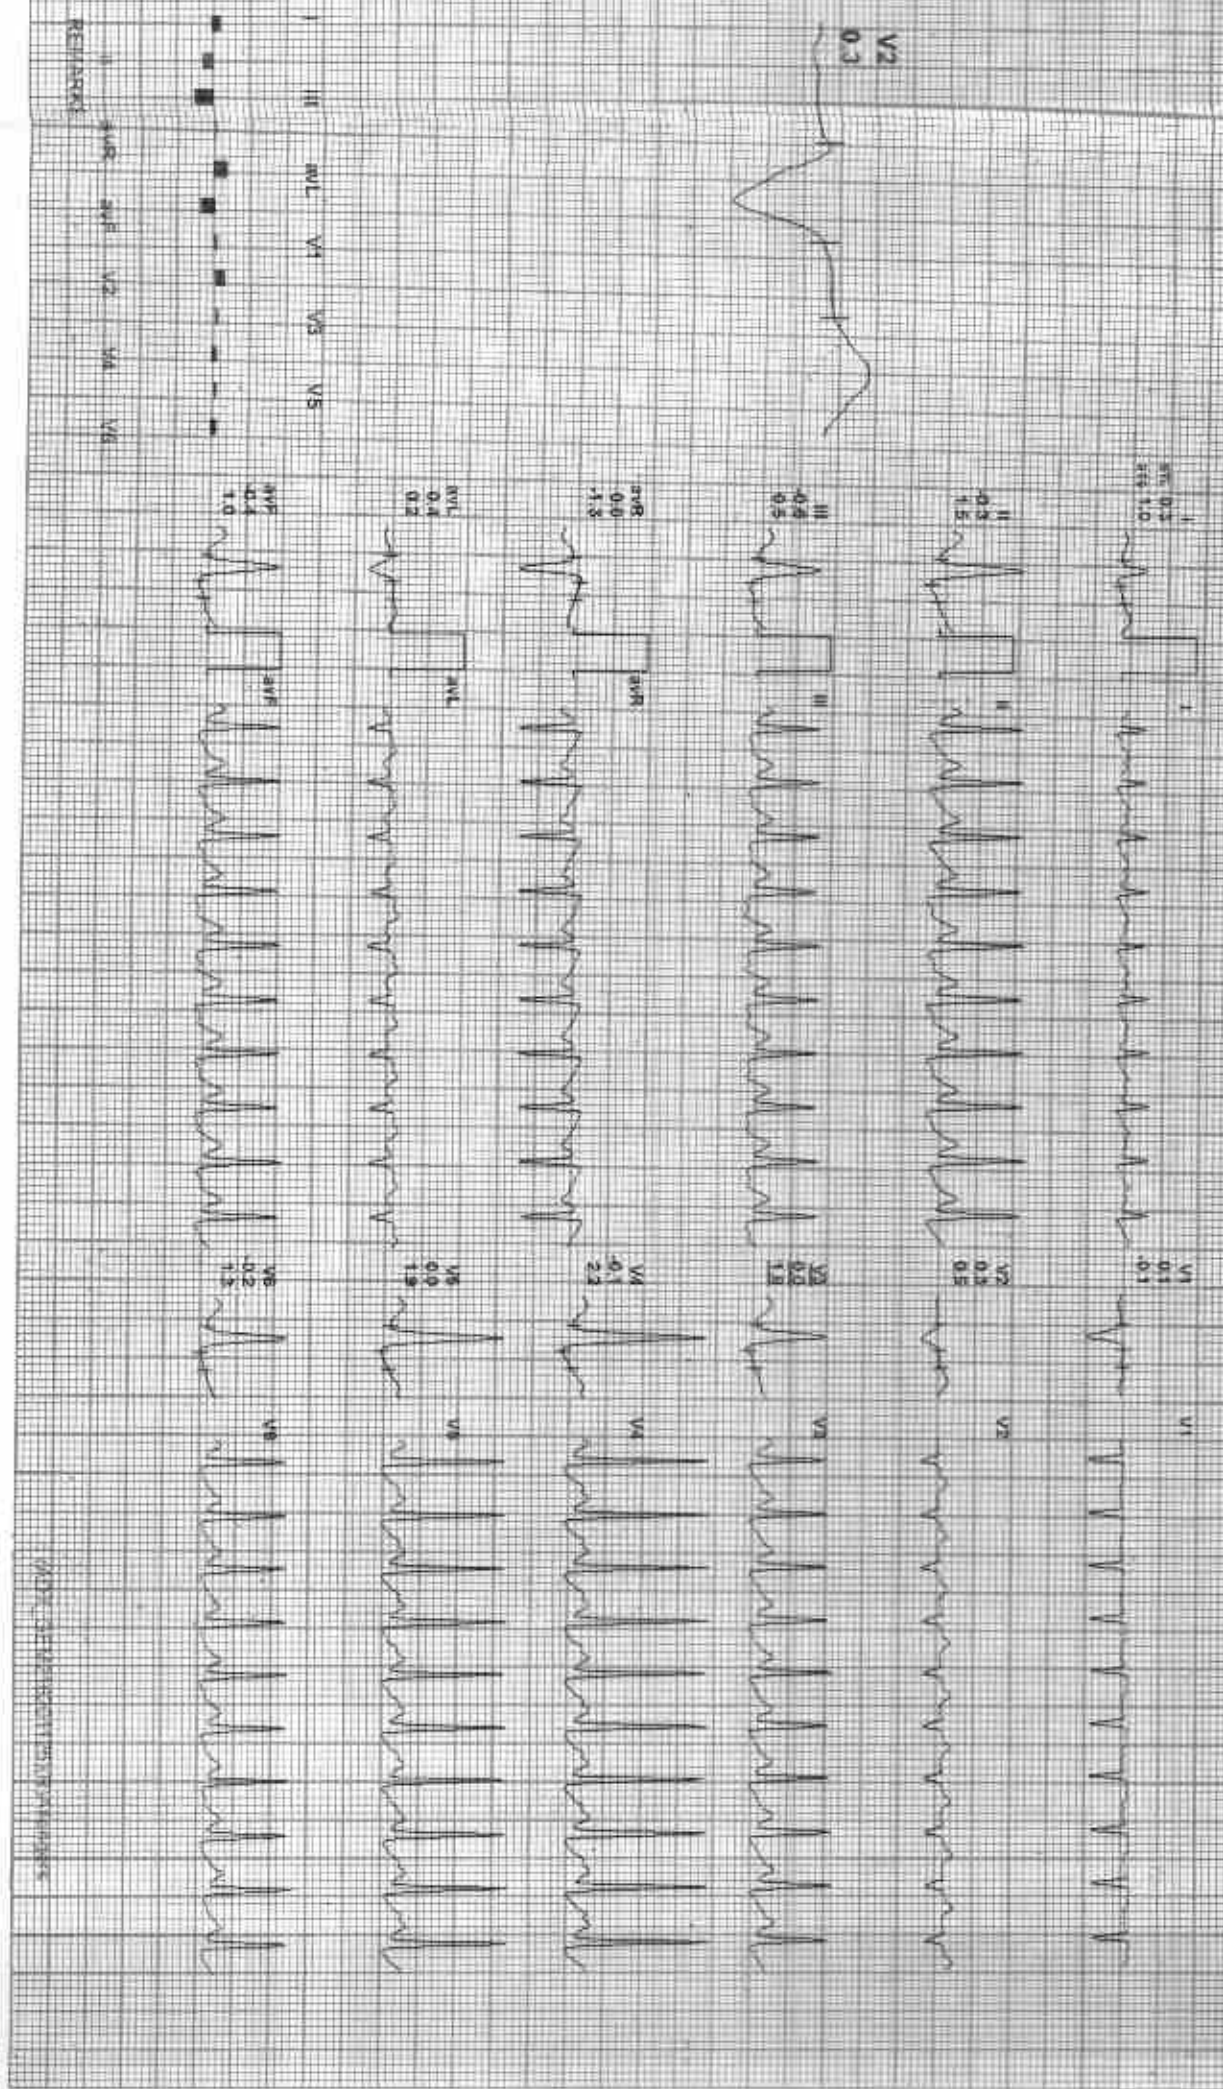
V2
0.3

I
II
III
aVL
aVF
V1
V2
V3
V4
V5
V6
aVR
REMARKS

I
ST: 0.3
STS 1.0

II
-0.3
1.5

III
-0.6
0.5

aVR
0.0
-1.3

aVL
0.4
0.2

aVF
-0.4
1.0

I
II
III
aVR
aVL
aVF

V1
0.1
-0.1

V2
0.3
0.5

V3
0.0
1.3

V4
-0.1
2.2

V5
0.0
1.9

V6
-0.2
1.3

V1
V2
V3
V4
V5
V6

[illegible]